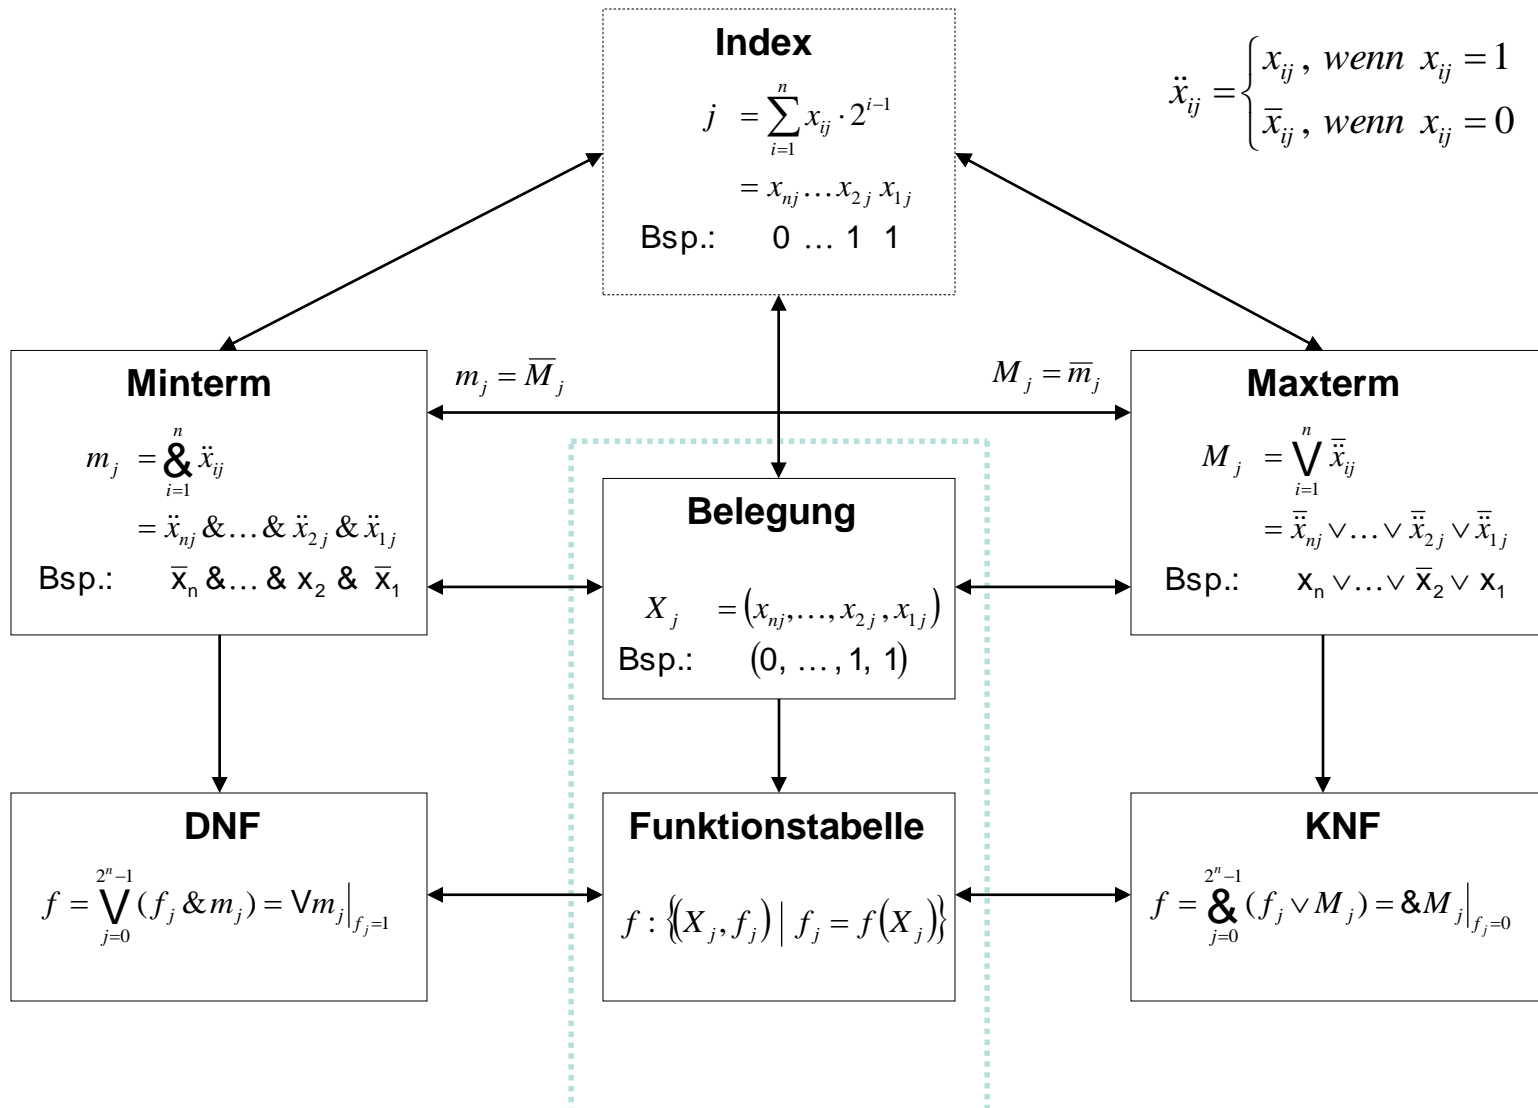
Index

$j = \sum_{i=1}^{n} x_{ij} \cdot 2^{i-1}$

$= x_{nj} \ldots x_{2j}\, x_{1j}$

Bsp.: 0 … 1 1

$\ddot{x}_{ij} = \begin{cases} x_{ij}, \text{ wenn } x_{ij} = 1 \\ \bar{x}_{ij}, \text{ wenn } x_{ij} = 0 \end{cases}$

$m_j = \overline{M}_j$

$M_j = \overline{m}_j$

Minterm

$m_j = \&_{i=1}^{n} \ddot{x}_{ij}$

$= \ddot{x}_{nj} \,\&\ldots\&\, \ddot{x}_{2j} \,\&\, \ddot{x}_{1j}$

Bsp.: $\bar{x}_n$ &… & $x_2$ & $\bar{x}_1$

Belegung

$X_j = (x_{nj}, \ldots, x_{2j}, x_{1j})$

Bsp.: (0, … , 1, 1)

Maxterm

$M_j = \bigvee_{i=1}^{n} \bar{\ddot{x}}_{ij}$

$= \bar{\ddot{x}}_{nj} \vee \ldots \vee \bar{\ddot{x}}_{2j} \vee \bar{\ddot{x}}_{1j}$

Bsp.: $x_n \vee \ldots \vee \bar{x}_2 \vee x_1$

DNF

$f = \bigvee_{j=0}^{2^n-1} (f_j \,\&\, m_j) = \vee m_j \big|_{f_j=1}$

Funktionstabelle

$f : \{(X_j, f_j) \mid f_j = f(X_j)\}$

KNF

$f = \&_{j=0}^{2^n-1} (f_j \vee M_j) = \& M_j \big|_{f_j=0}$